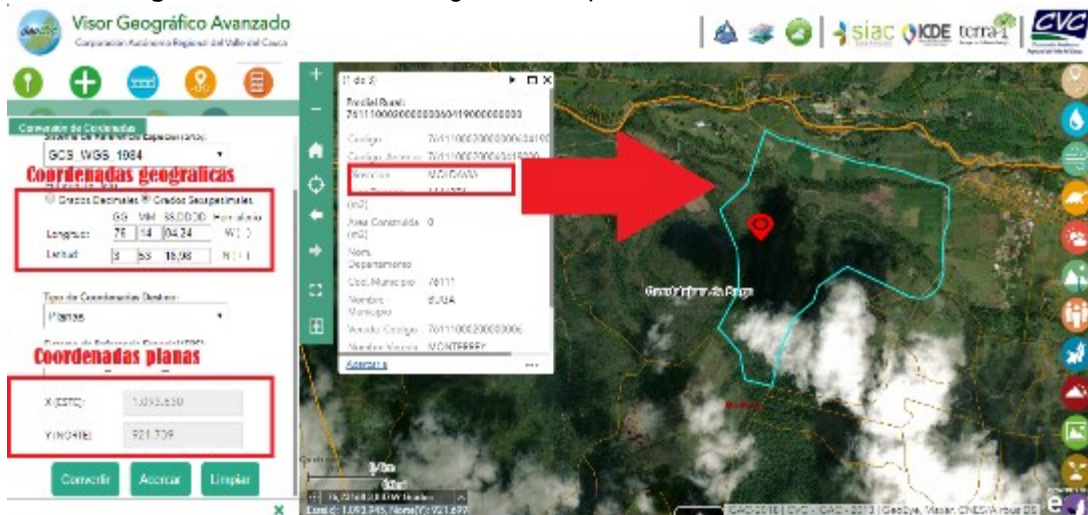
Visor Geográfico Avanzado
Corporación Autónoma Regional del Valle del Cauca

siac KDE terra-i CVC

Conversor de Coordenadas
GCS_WGS_1984
Coordenadas geograficas
Grados Decimales Grados Sexagesimales
GG MM SS.DDDD Hemisferio
Longitud: 76 14 04.24 W
Latitud: 3 53 18.08 N

Tipo de Coordenadas Destino:
Planas
Coordenadas planas
X (ESTE): 1.093.850
Y (NORTE): 921.739
Convertir Acercar Limpiar

(1 de 3)
Predial Rural:
761110000000000060119000000000
Código 7611100020000060119
Código Anterior 7611100020006019000
Dirección MOLDAVIA
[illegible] 144.281
(m2)
Area Construida 0
(m2)
Nom. Departamento
Cod. Municipio 76111
Nombre Municipio BUGA
Vereda Código 7611100020000006
Nombre Vereda MONTERREY
Acercar a

Guadalajara de Buga

CAC 2016 | CVC | CAC 2013 | GeoEye, Maxar, CNES/Airbus DS